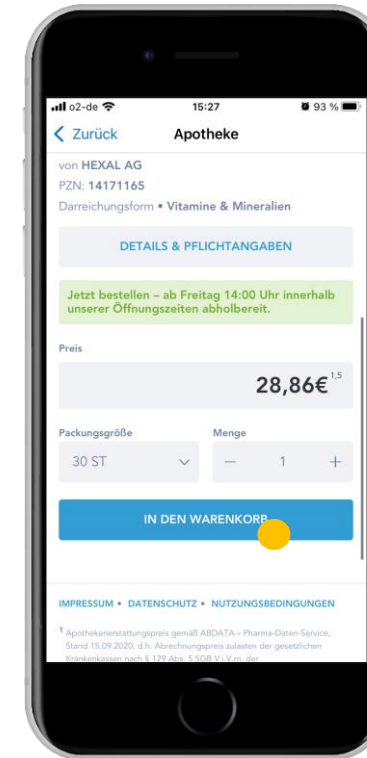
o2-de 15:27 93 %

Zurück Apotheke

von HEXAL AG
PZN: 14171165
Darreichungsform • Vitamine & Mineralien

DETAILS & PFLICHTANGABEN

Jetzt bestellen – ab Freitag 14:00 Uhr innerhalb unserer Öffnungszeiten abholbereit.

Preis

28,86€$^{1,5}$

Packungsgröße
30 ST

Menge
— 1 +

IN DEN WARENKORB

IMPRESSUM • DATENSCHUTZ • NUTZUNGSBEDINGUNGEN

$^1$ Apothekenerstattungspreis gemäß ABDATA – Pharma-Daten-Service, Stand 15.09.2020, d.h. Abrechnungspreis zulasten der gesetzlichen Krankenkassen nach § 129 Abs. 5 SGB V i.V.m. der